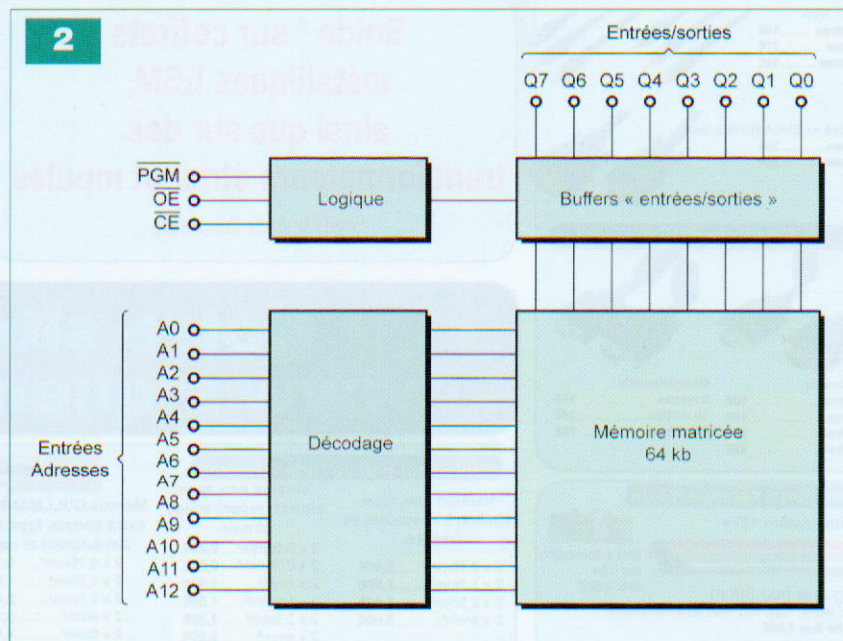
2

Entrées/sorties

Q7 Q6 Q5 Q4 Q3 Q2 Q1 Q0

$\overline{PGM}$
$\overline{OE}$
$\overline{CE}$

Logique

Buffers « entrées/sorties »

A0
A1
A2
A3
A4
A5
A6
A7
A8
A9
A10
A11
A12

Entrées Adresses

Décodage

Mémoire matricée 64 kb